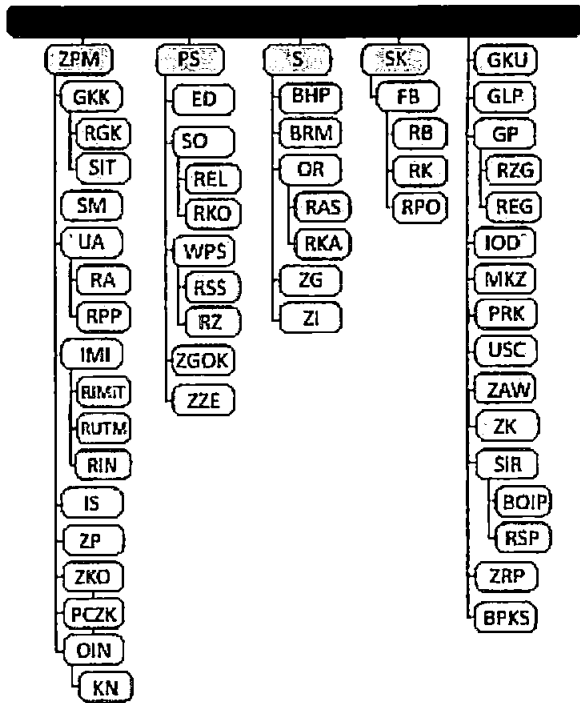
ZPM
GKK
RGK
SIT
SM
UA
RA
RPP
IMI
RIMiT
RUTM
RIN
IS
ZP
ZKO
PCZK
OIN
KN

PS
ED
SO
REL
RKO
WPS
RSS
RZ
ZGOK
ZZE

S
BHP
BRM
OR
RAS
RKA
ZG
ZI

SK
FB
RB
RK
RPO

GKU
GLP
GP
RZG
REG
IOD
MKZ
PRK
USC
ZAW
ZK
SIR
BOIP
RSP
ZRP
BPKS